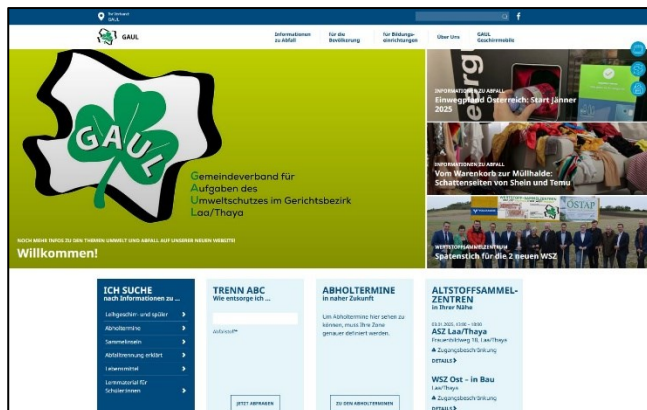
Die Verbände GAUL

GAUL

Informationen zu Abfall

für die Bevölkerung

für Bildungseinrichtungen

Über Uns

GAUL Geschirrmobile

GAUL

Gemeindeverband für
Aufgaben des
Umweltschutzes im Gerichtsbezirk
Laa/Thaya

NOCH MEHR INFOS ZU DEN THEMEN UMWELT UND ABFALL AUF UNSERER NEUEN WEBSITE!

Willkommen!

INFORMATIONEN ZU ABFALL
Einwegpfand Österreich: Start Jänner 2025

INFORMATIONEN ZU ABFALL
Vom Warenkorb zur Müllhalde: Schattenseiten von Shein und Temu

WERTSTOFFSAMMELZENTRUM
Spatenstich für die 2 neuen WSZ

ICH SUCHE
nach Informationen zu ...

Leihgeschirr- und spüler

Abholtermine

Sammelstellen

Abfalltrennung erklärt

Lebensmittel

Lernmaterial für Schüler:innen

TRENN ABC
Wie entsorge ich ...

Abfallart*

JETZT ABFRAGEN

ABHOLTERMINE
in naher Zukunft

Um Abholtermine hier sehen zu können, muss Ihre Zone genauer definiert werden.

ZU DEN ABHOLTERMINEN

ALTSTOFFSAMMEL-ZENTREN
in Ihrer Nähe

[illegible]
ASZ Laa/Thaya
Frauendorferweg 18, Laa/Thaya
Zugangsbeschränkung
DETAILS

WSZ Ost – in Bau
Laa/Thaya
Zugangsbeschränkung
DETAILS